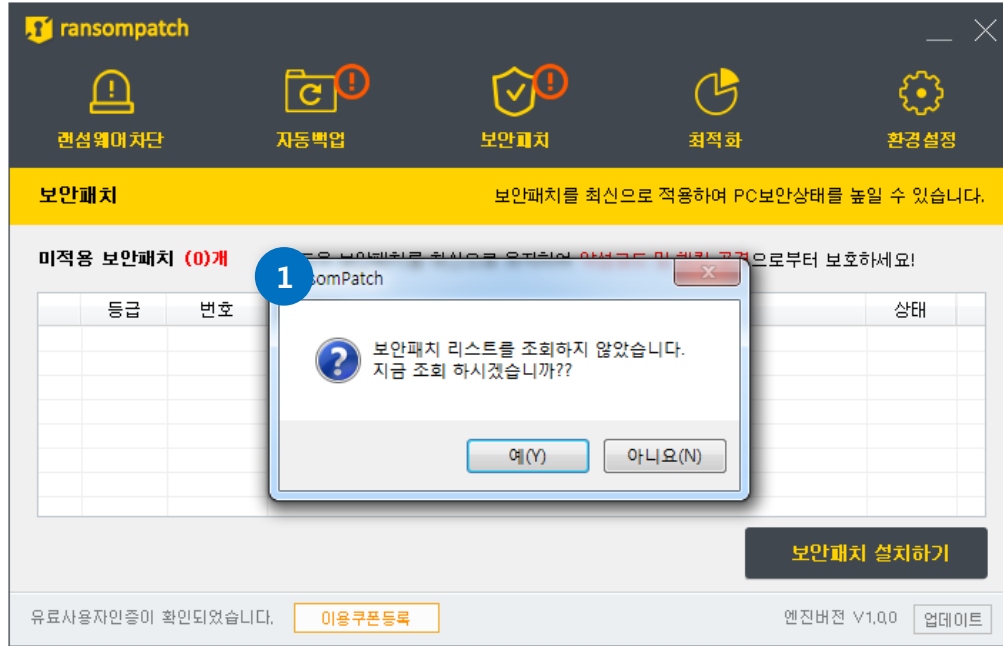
ransompatch

랜섬웨어차단
자동백업
보안패치
최적화
환경설정

보안패치
보안패치를 최신으로 적용하여 PC보안상태를 높일 수 있습니다.

미적용 보안패치 (0)개 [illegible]으로부터 보호하세요!

| | 등급 | 번호 | | 상태 |
|---|---|---|---|---|

1
somPatch

보안패치 리스트를 조회하지 않았습니다.
지금 조회 하시겠습니까??

예(Y)
아니요(N)

보안패치 설치하기

유료사용자인증이 확인되었습니다.
이용쿠폰등록
엔진버전 V1.0.0
업데이트